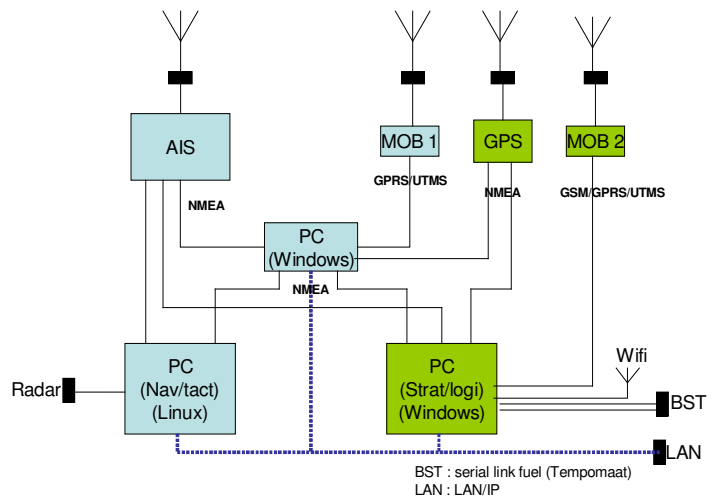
AIS

MOB 1

GPS

MOB 2

NMEA

GPRS/UTMS

NMEA

GSM/GPRS/UTMS

PC
(Windows)

NMEA

PC
(Nav/tact)
(Linux)

Radar

PC
(Strat/logi)
(Windows)

Wifi

BST

LAN

BST : serial link fuel (Tempomaat)
LAN : LAN/IP